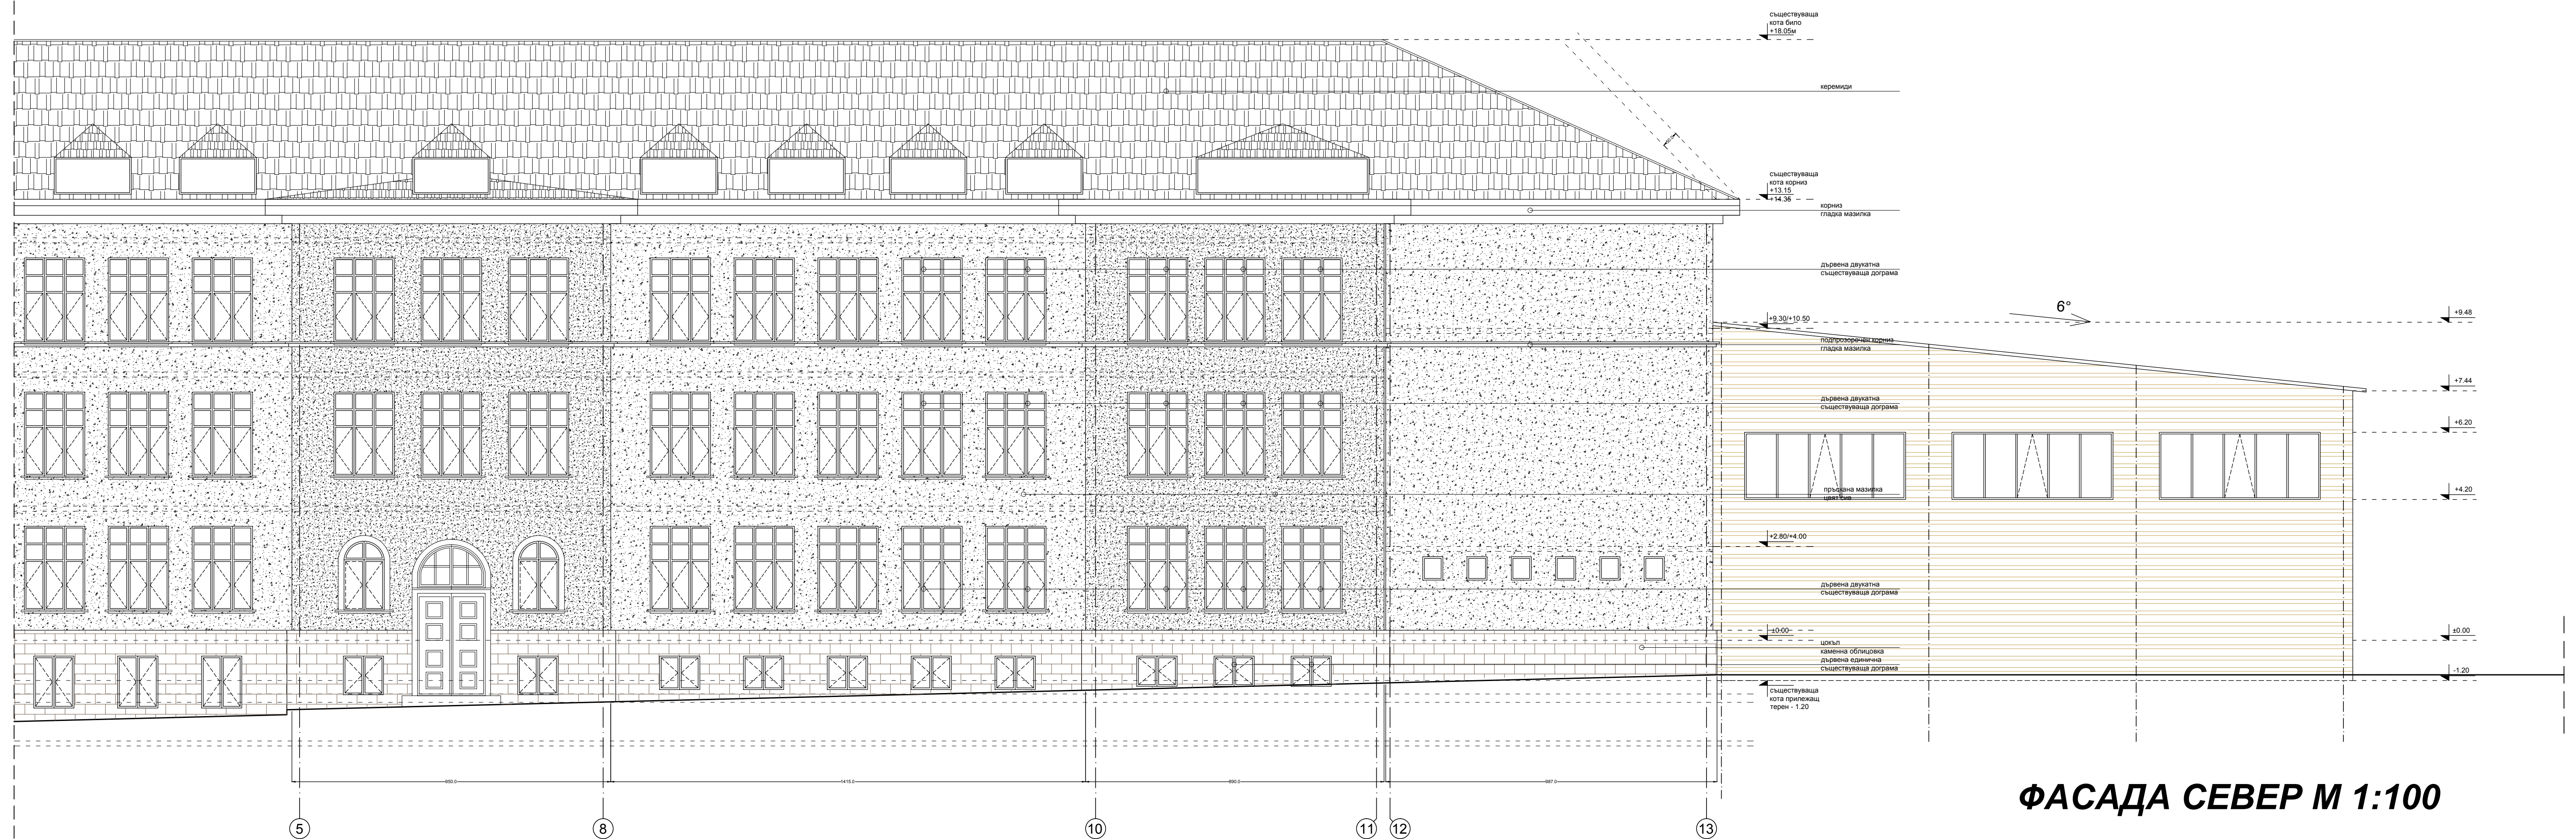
съществуваща
кота било
+18.05м

керемиди

съществуваща
кота корниз
+13.15
+14.36

корниз
гладка мазилка

дървена двукатна
съществуваща дограма

6°

+9.30/+10.50

+9.48

подпрозоречен корниз
гладка мазилка

+7.44

дървена двукатна
съществуваща дограма

+6.20

пръскана мазилка
цвят сив

+4.20

+2.80/+4.00

дървена двукатна
съществуваща дограма

±0.00

±0.00

цокъл
каменна облицовка
дървена единична
съществуваща дограма

-1.20

съществуваща
кота прилежащ
терен - 1.20

650.0

1415.0

850.0

987.0

ФАСАДА СЕВЕР М 1:100

5

8

10

11

12

13